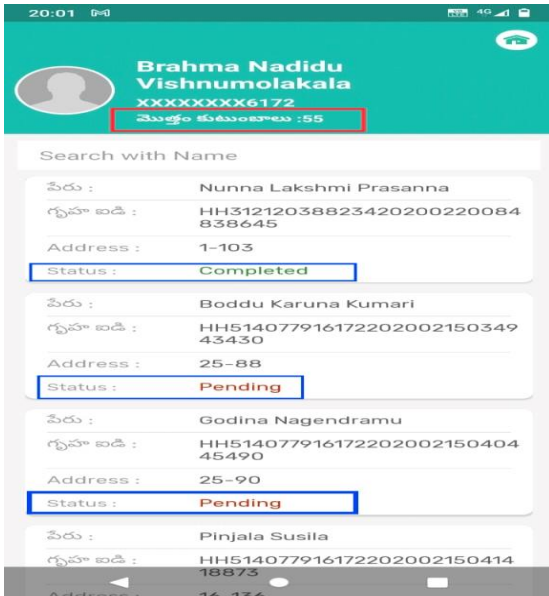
20:01

Brahma Nadidu Vishnumolakala
XXXXXXXX6172
మొత్తం కుటుంబాలు :55

Search with Name

పేరు : Nunna Lakshmi Prasanna
గృహ ఐడి : HH31212038823420200220084838645
Address : 1-103
Status : Completed

పేరు : Boddu Karuna Kumari
గృహ ఐడి : HH51407791617220200215034943430
Address : 25-88
Status : Pending

పేరు : Godina Nagendramu
గృహ ఐడి : HH51407791617220200215040445490
Address : 25-90
Status : Pending

పేరు : Pinjala Susila
గృహ ఐడి : HH51407791617220200215041418873
Address : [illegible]